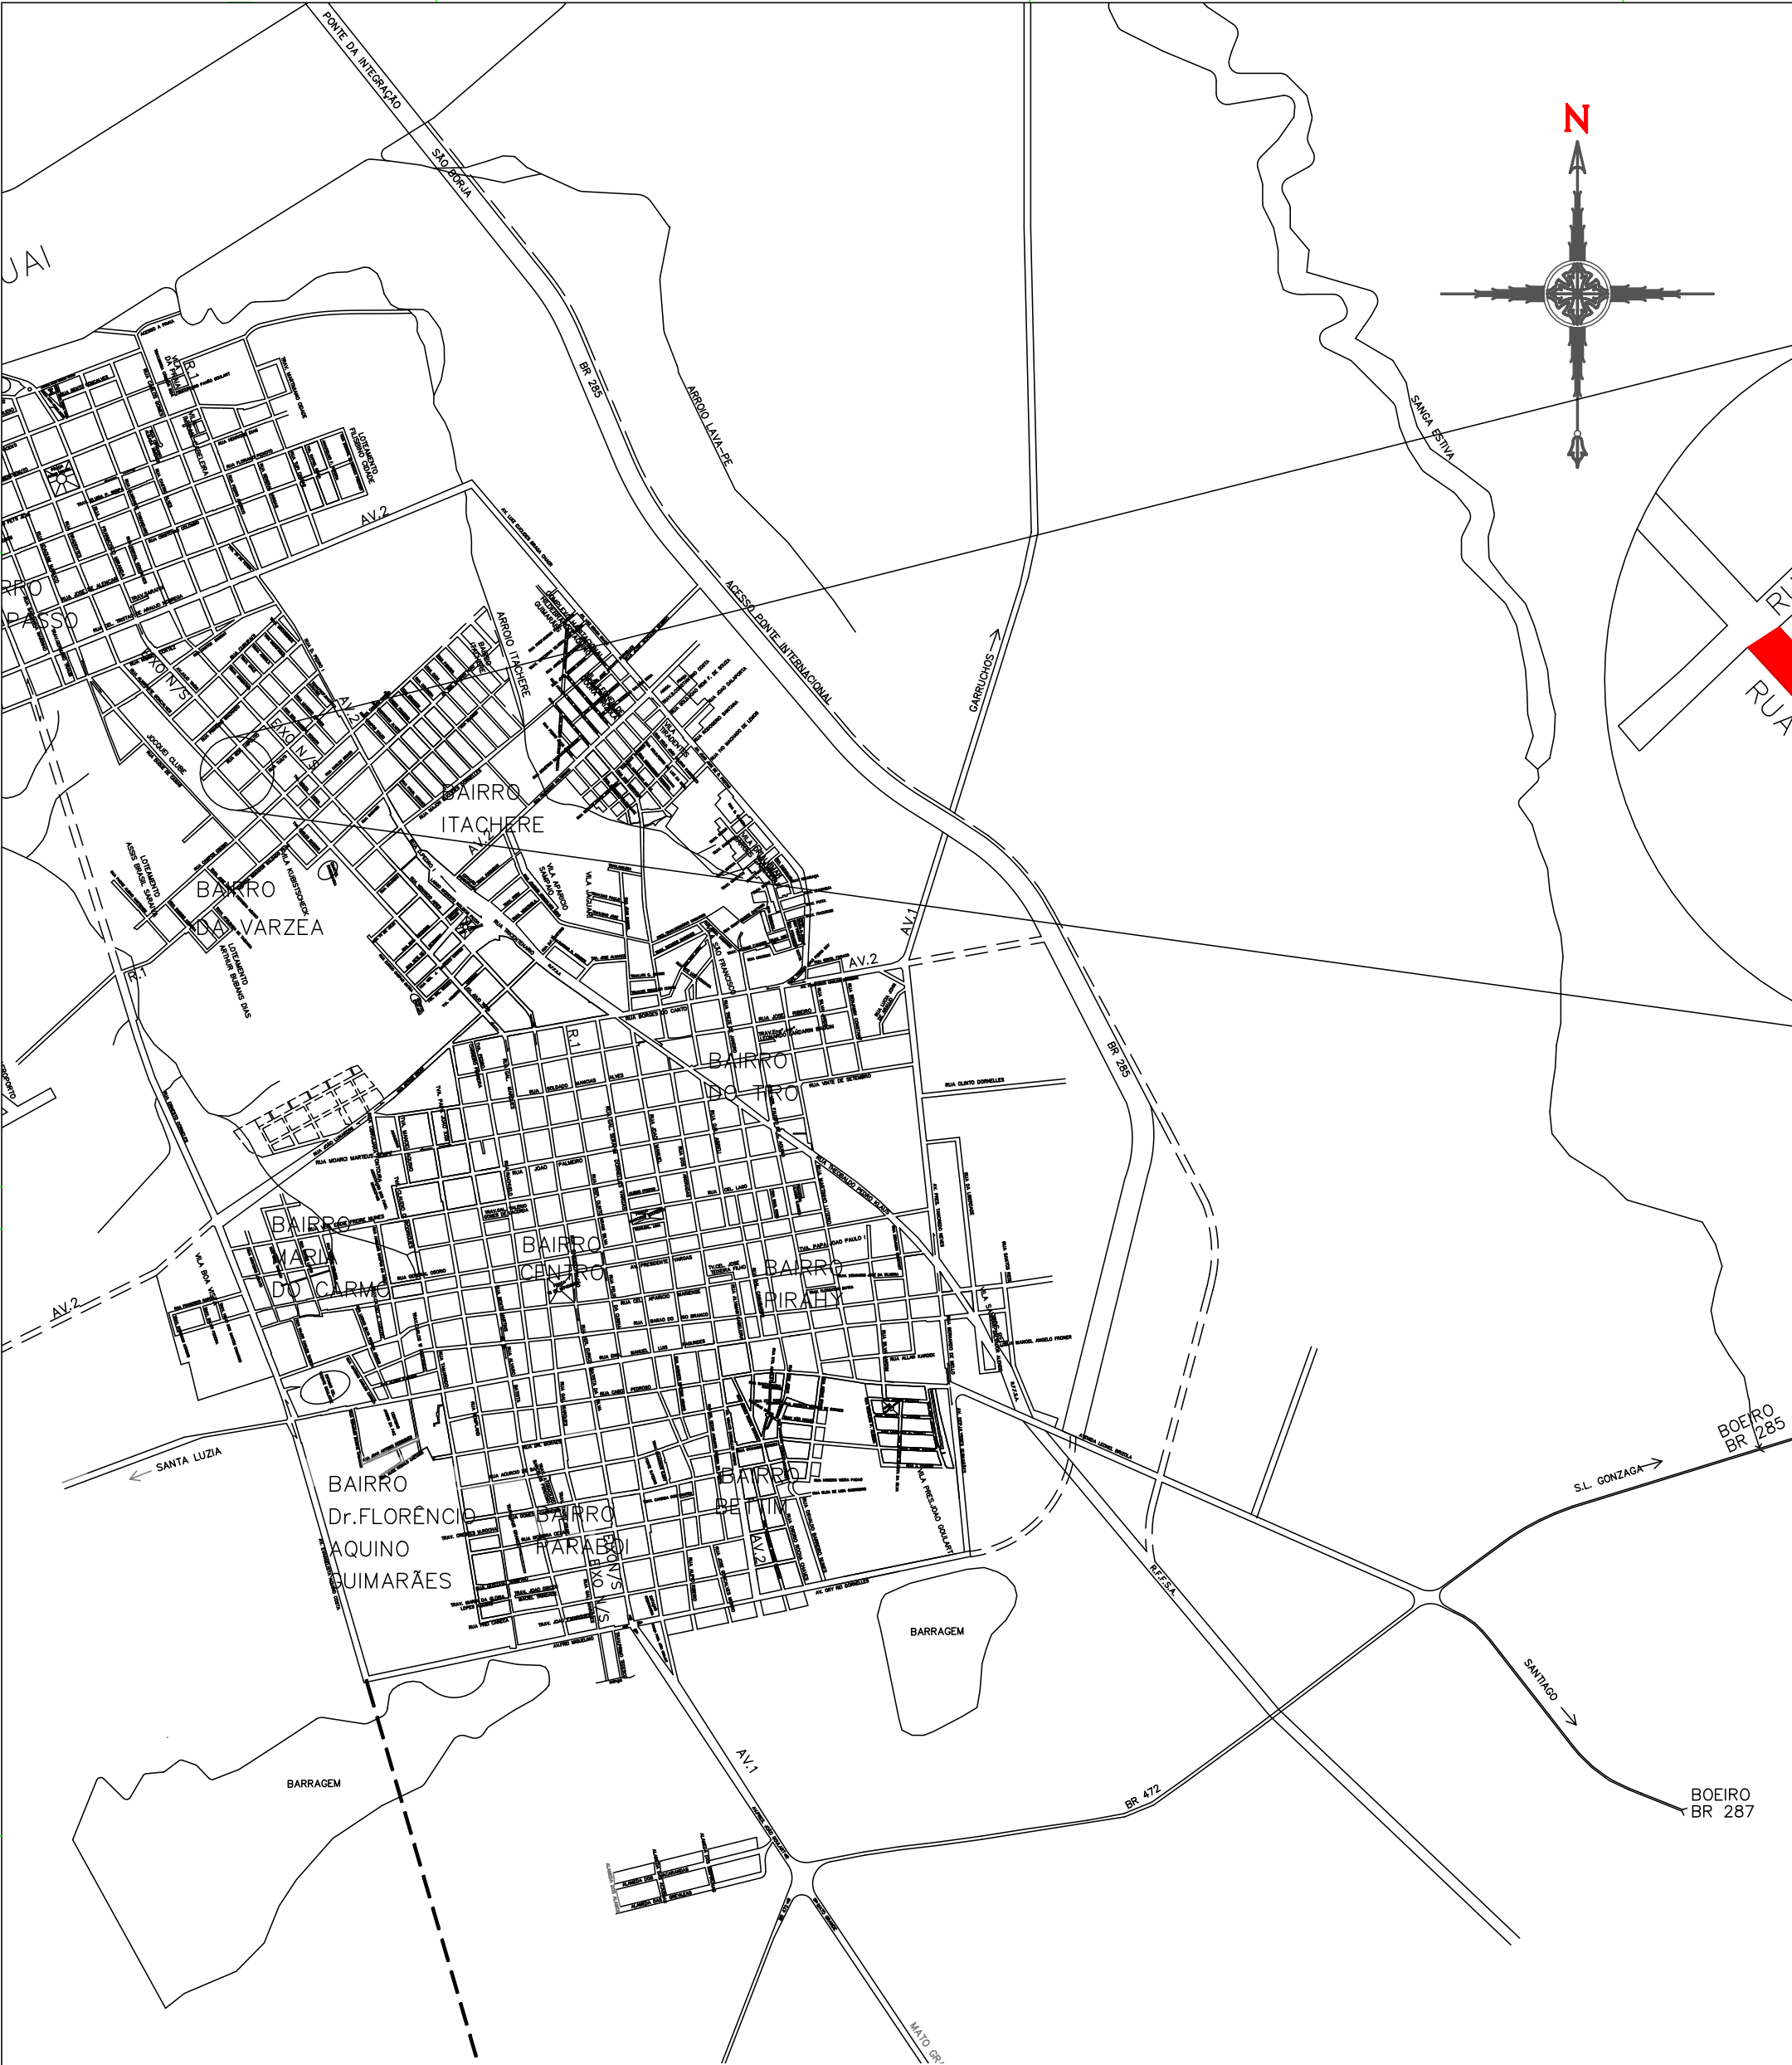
N

UAI

PONTE DA INTEGRAÇÃO

SÃO BORJA

BR 285

ARROIO LAVA-PE

ACESSO PONTE INTERNACIONAL

SANGA ESTIVA

GARRUCHOS

RU

RUA

AV.2

RRO PASSO

EIXO N/S

AV.2

ARROIO ITACHERE

BAIRRO ITACHERE

BAIRRO DA VARZEA

R.1

AV.1

AV.2

BR 285

R.1

BAIRRO DO TIRO

RUA OLINTO DORNELLES

BAIRRO MARIA DO CARMO

BAIRRO CENTRO

BAIRRO PIRAHY

AV.2

SANTA LUZIA

BAIRRO Dr.FLORÊNCIO AQUINO GUIMARÃES

BAIRRO FARABOI

EIXO N/S

BAIRRO BETTIM

AV.2

BARRAGEM

BOEIRO BR 285

S.L. GONZAGA

R.F.F.S.A.

SANTIAGO

BARRAGEM

AV.1

BR 472

BOEIRO BR 287

MATO GR